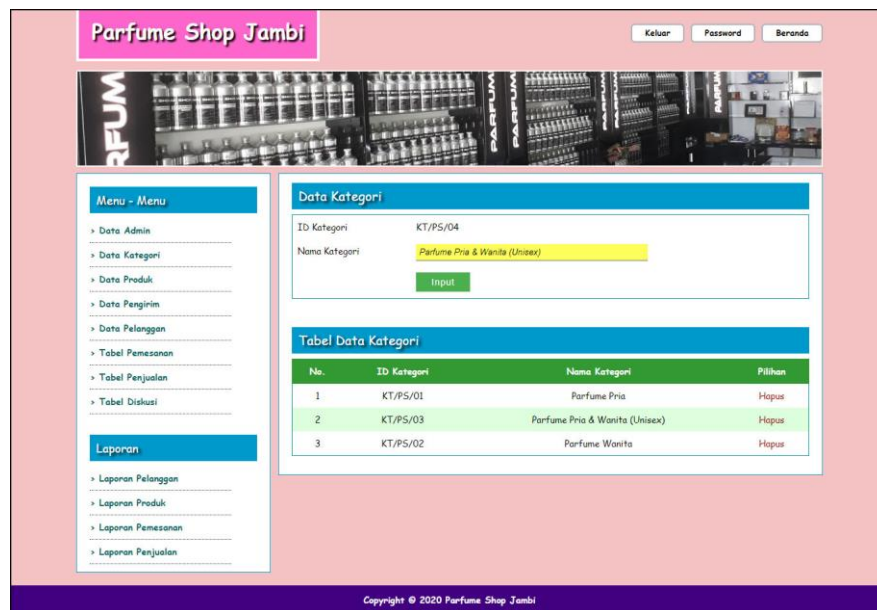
Parfume Shop Jambi

Keluar Password Beranda

Menu - Menu

› Data Admin
› Data Kategori
› Data Produk
› Data Pengirim
› Data Pelanggan
› Tabel Pemesanan
› Tabel Penjualan
› Tabel Diskusi

Laporan

› Laporan Pelanggan
› Laporan Produk
› Laporan Pemesanan
› Laporan Penjualan

Data Kategori

ID Kategori KT/PS/04

Nama Kategori Parfume Pria & Wanita (Unisex)

Input

Tabel Data Kategori

| No. | ID Kategori | Nama Kategori | Pilihan |
|---|---|---|---|
| 1 | KT/PS/01 | Parfume Pria | Hapus |
| 2 | KT/PS/03 | Parfume Pria & Wanita (Unisex) | Hapus |
| 3 | KT/PS/02 | Parfume Wanita | Hapus |

Copyright © 2020 Parfume Shop Jambi